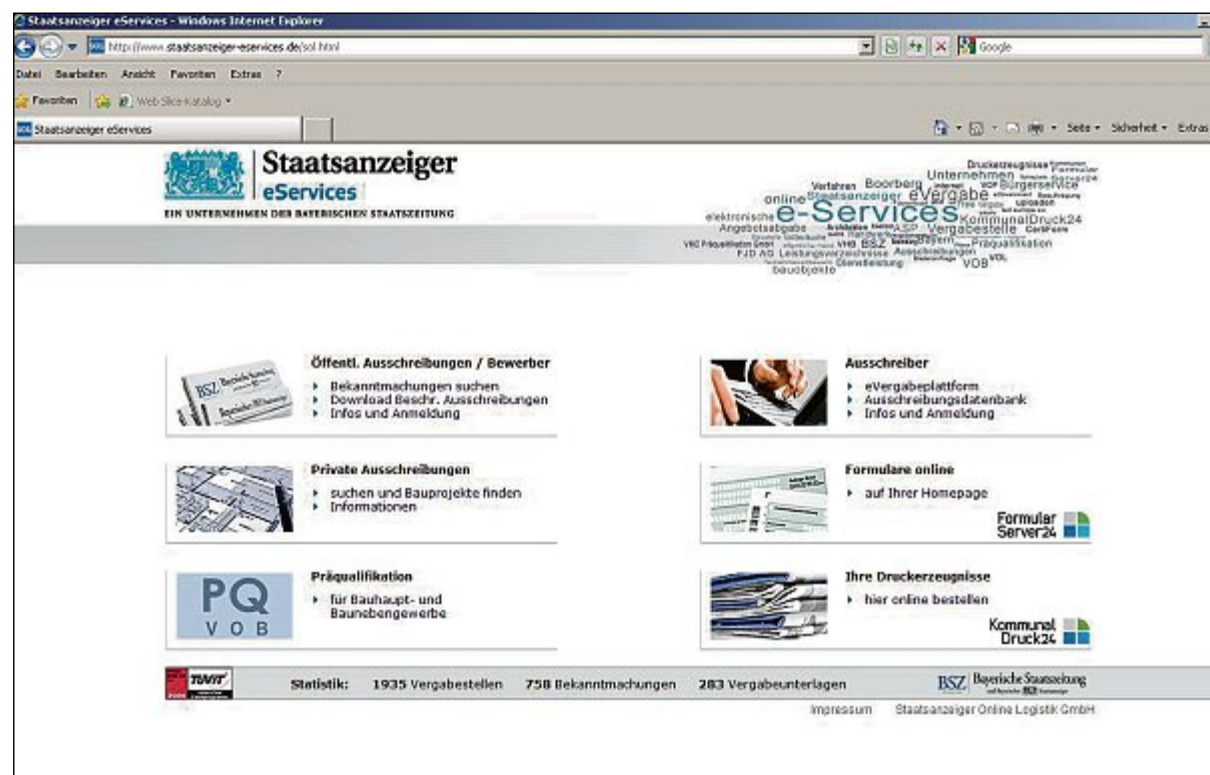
Staatsanzeiger eServices - Windows Internet Explorer

http://www.staatsanzeiger-eservices.de/sol.html

Google

Datei Bearbeiten Ansicht Favoriten Extras ?

Favoriten Web Slice-Katalog

Staatsanzeiger eServices

Seite Sicherheit Extras

Staatsanzeiger
eServices
EIN UNTERNEHMEN DER BAYERISCHEN STAATSZEITUNG

Druckerzeugnisse Formular Unternehmen Server24 Verfahren Boorberg eVergabe Bürgerservice online Staatsanzeiger Uploaden elektronische e-Services KommunalDruck24 Angebotsabgabe ASP Vergabestelle VHB BSZ Bayern Präqualifikation FJD AG Leistungsverzeichnisse Ausschreibungen Dienstleistung VOB VOL Bauobjekte

Öffentl. Ausschreibungen / Bewerber
Bekanntmachungen suchen
Download Beschr. Ausschreibungen
Infos und Anmeldung

Ausschreiber
eVergabeplattform
Ausschreibungsdatenbank
Infos und Anmeldung

Private Ausschreibungen
suchen und Bauprojekte finden
Informationen

Formulare online
auf Ihrer Homepage
Formular Server24

PQ
VOB

Präqualifikation
für Bauhaupt- und Baunebengewerbe

Ihre Druckerzeugnisse
hier online bestellen
Kommunal Druck24

TÜVIT

Statistik: 1935 Vergabestellen 758 Bekanntmachungen 283 Vergabeunterlagen

BSZ Bayerische Staatszeitung

Impressum Staatsanzeiger Online Logistik GmbH